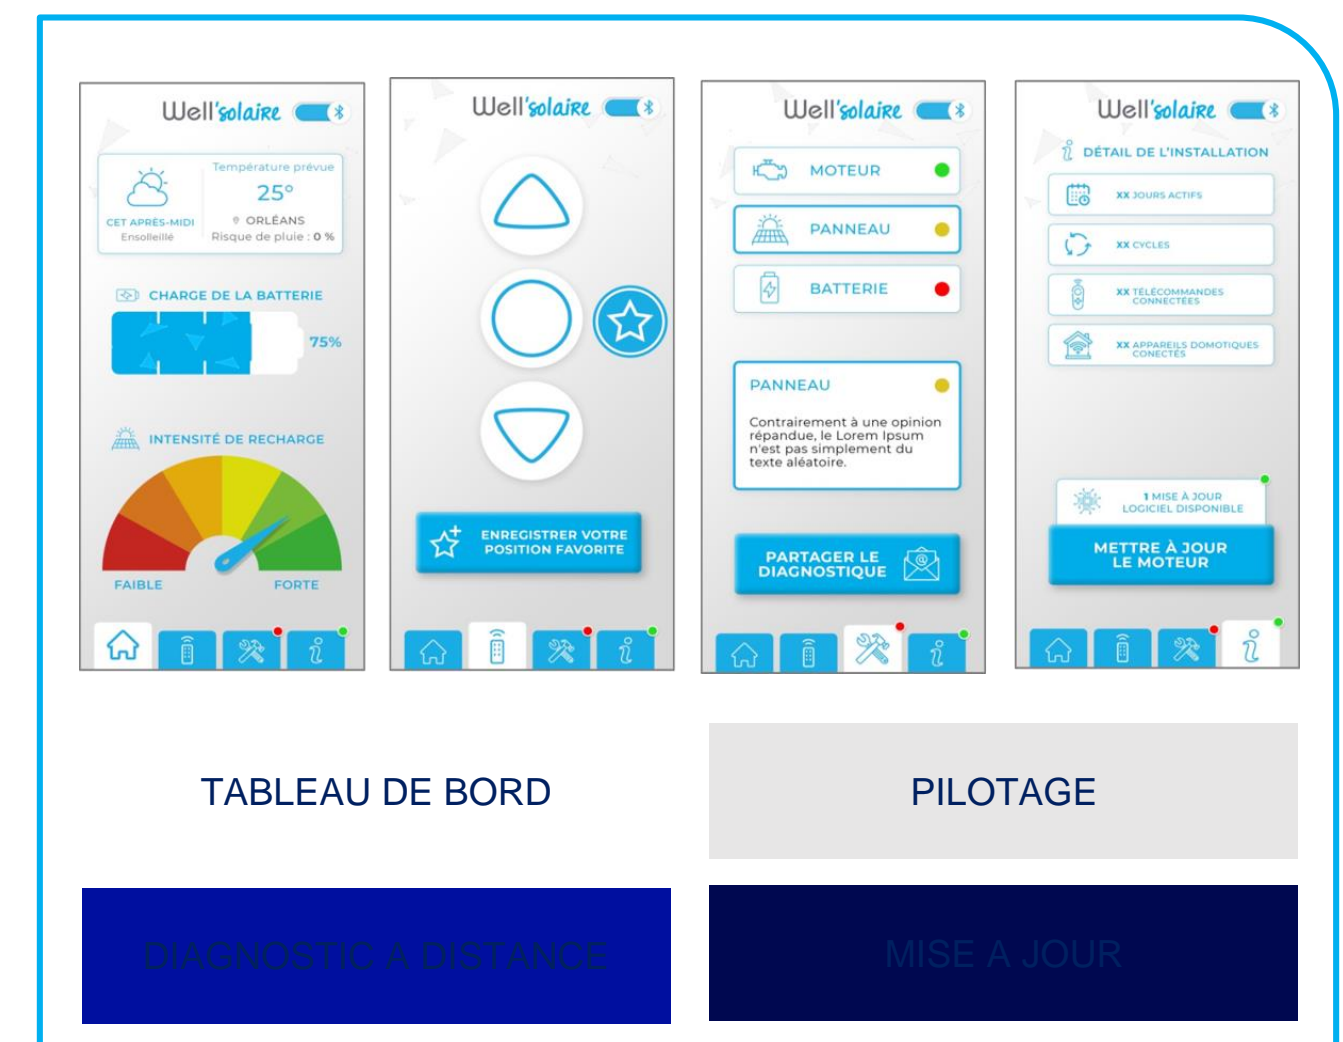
Well'solaire

Température prévue
25°
CET APRÈS-MIDI
Ensoleillé
ORLÉANS
Risque de pluie : 0 %

CHARGE DE LA BATTERIE
75%

INTENSITÉ DE RECHARGE
FAIBLE
FORTE

Well'solaire

ENREGISTRER VOTRE POSITION FAVORITE

Well'solaire

MOTEUR
PANNEAU
BATTERIE

PANNEAU
Contrairement à une opinion répandue, le Lorem Ipsum n'est pas simplement du texte aléatoire.

PARTAGER LE DIAGNOSTIQUE

Well'solaire

DÉTAIL DE L'INSTALLATION
XX JOURS ACTIFS
XX CYCLES
XX TÉLÉCOMMANDES CONNECTÉES
XX APPAREILS DOMOTIQUES CONECTÉS

1 MISE À JOUR LOGICIEL DISPONIBLE
METTRE À JOUR LE MOTEUR

TABLEAU DE BORD

PILOTAGE

DIAGNOSTIC A DISTANCE

MISE A JOUR